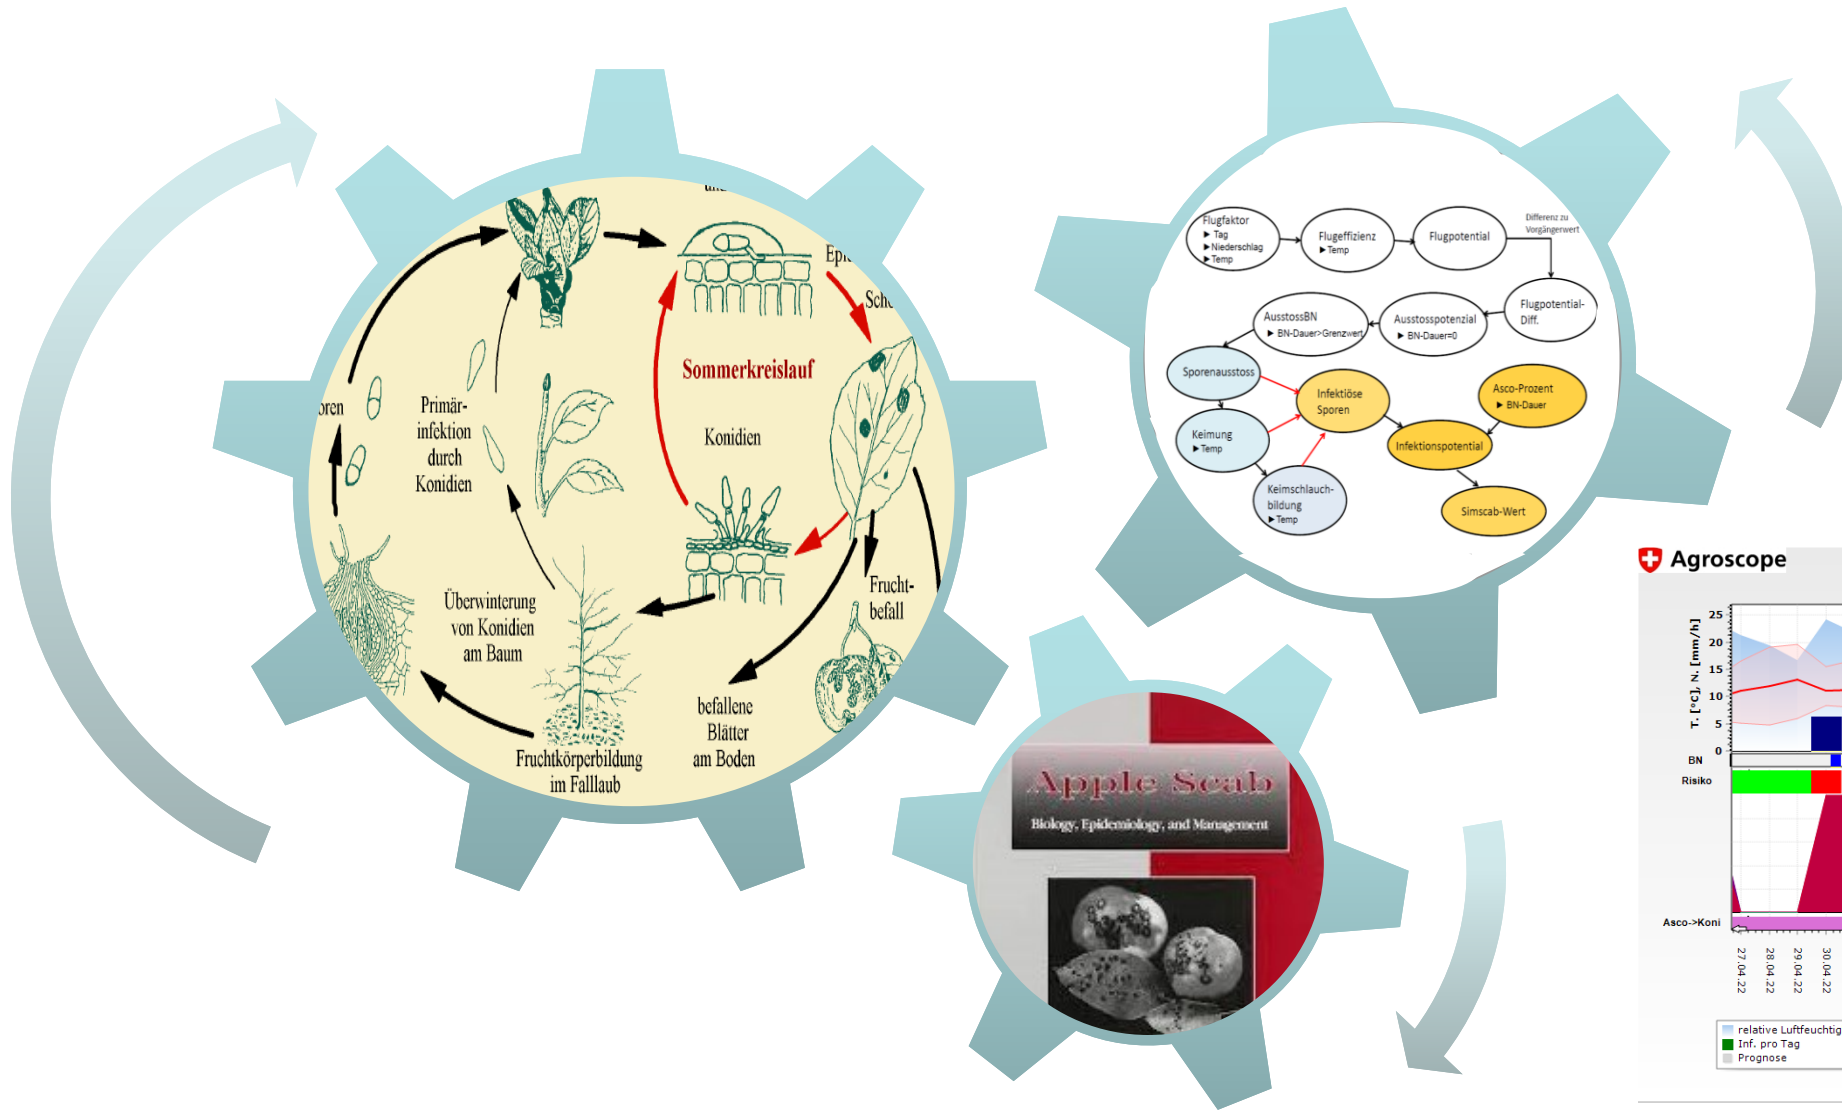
un

Epi

Sch

Sommerkreislauf

Konidien

oren

Primär-infektion durch Konidien

Überwinterung von Konidien am Baum

Frucht-befall

befallene Blätter am Boden

Fruchtkörperbildung im Falllaub

Flugfaktor
▸ Tag
▸ Niederschlag
▸ Temp

Flugeffizienz
▸ Temp

Flugpotential

Differenz zu Vorgängerwert

Flugpotential-Diff.

AusstossBN
▸ BN-Dauer>Grenzwert

Ausstosspotenzial
▸ BN-Dauer=0

Sporenausstoss

Infektiöse Sporen

Asco-Prozent
▸ BN-Dauer

Keimung
▸ Temp

Infektionspotential

Keimschlauch-bildung
▸ Temp

Simscab-Wert

Apple Scab

Biology, Epidemiology, and Management

Agroscope

T. [°C], N. [mm/h]

25
20
15
10
5
0

BN

Risiko

Asco->Koni

27.04.22
28.04.22
29.04.22
30.04.22

relative Luftfeuchtig
Inf. pro Tag
Prognose